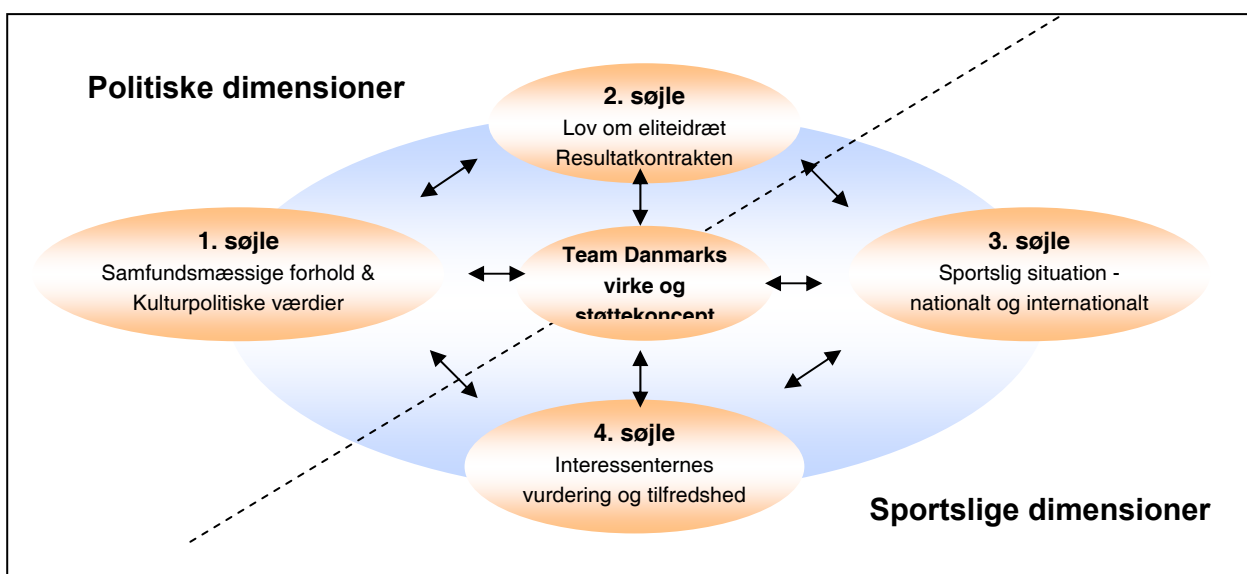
Politiske dimensioner

2. søjle
Lov om eliteidræt
Resultatkontrakten

1. søjle
Samfundsmæssige forhold &
Kulturpolitiske værdier

Team Danmarks
virke og
støttekoncept

3. søjle
Sportslig situation -
nationalt og internationalt

4. søjle
Interessenternes
vurdering og tilfredshed

Sportslige dimensioner